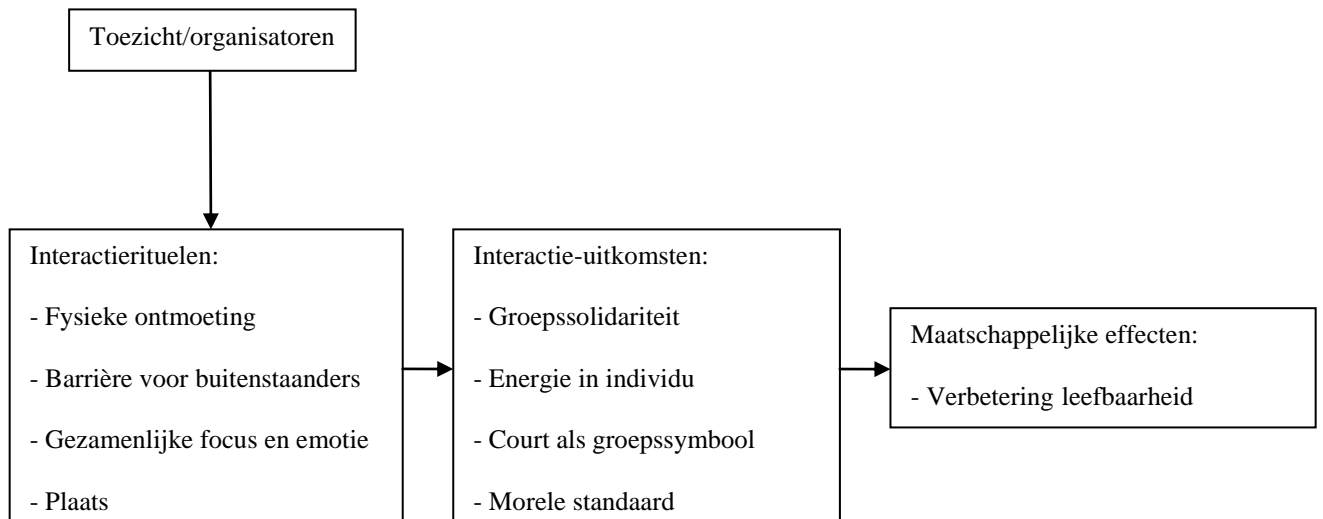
Toezicht/organisatoren

Interactierituelen:

- Fysieke ontmoeting

- Barrière voor buitenstaanders

- Gezamenlijke focus en emotie

- Plaats

Interactie-uitkomsten:

- Groepssolidariteit

- Energie in individu

- Court als groepssymbool

- Morele standaard

Maatschappelijke effecten:

- Verbetering leefbaarheid